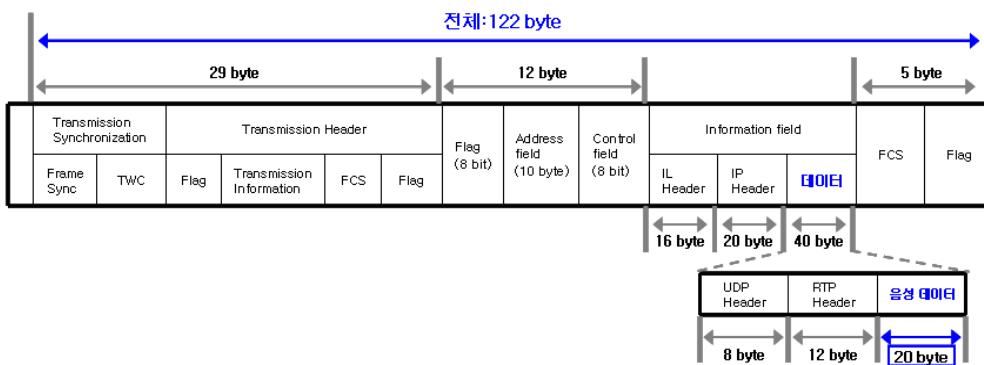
전체:122 byte

29 byte

12 byte

5 byte

| | Transmission Synchronization | | Transmission Header | | | | Flag (8 bit) | Address field (10 byte) | Control field (8 bit) | Information field | | | FCS | Flag |
|---|---|---|---|---|---|---|---|---|---|---|---|---|---|---|
| | Frame Sync | TWC | Flag | Transmission Information | FCS | Flag | | | | IL Header | IP Header | 데이터 | | |

16 byte

20 byte

40 byte

| UDP Header | RTP Header | 음성 데이터 |
|---|---|---|

8 byte

12 byte

20 byte